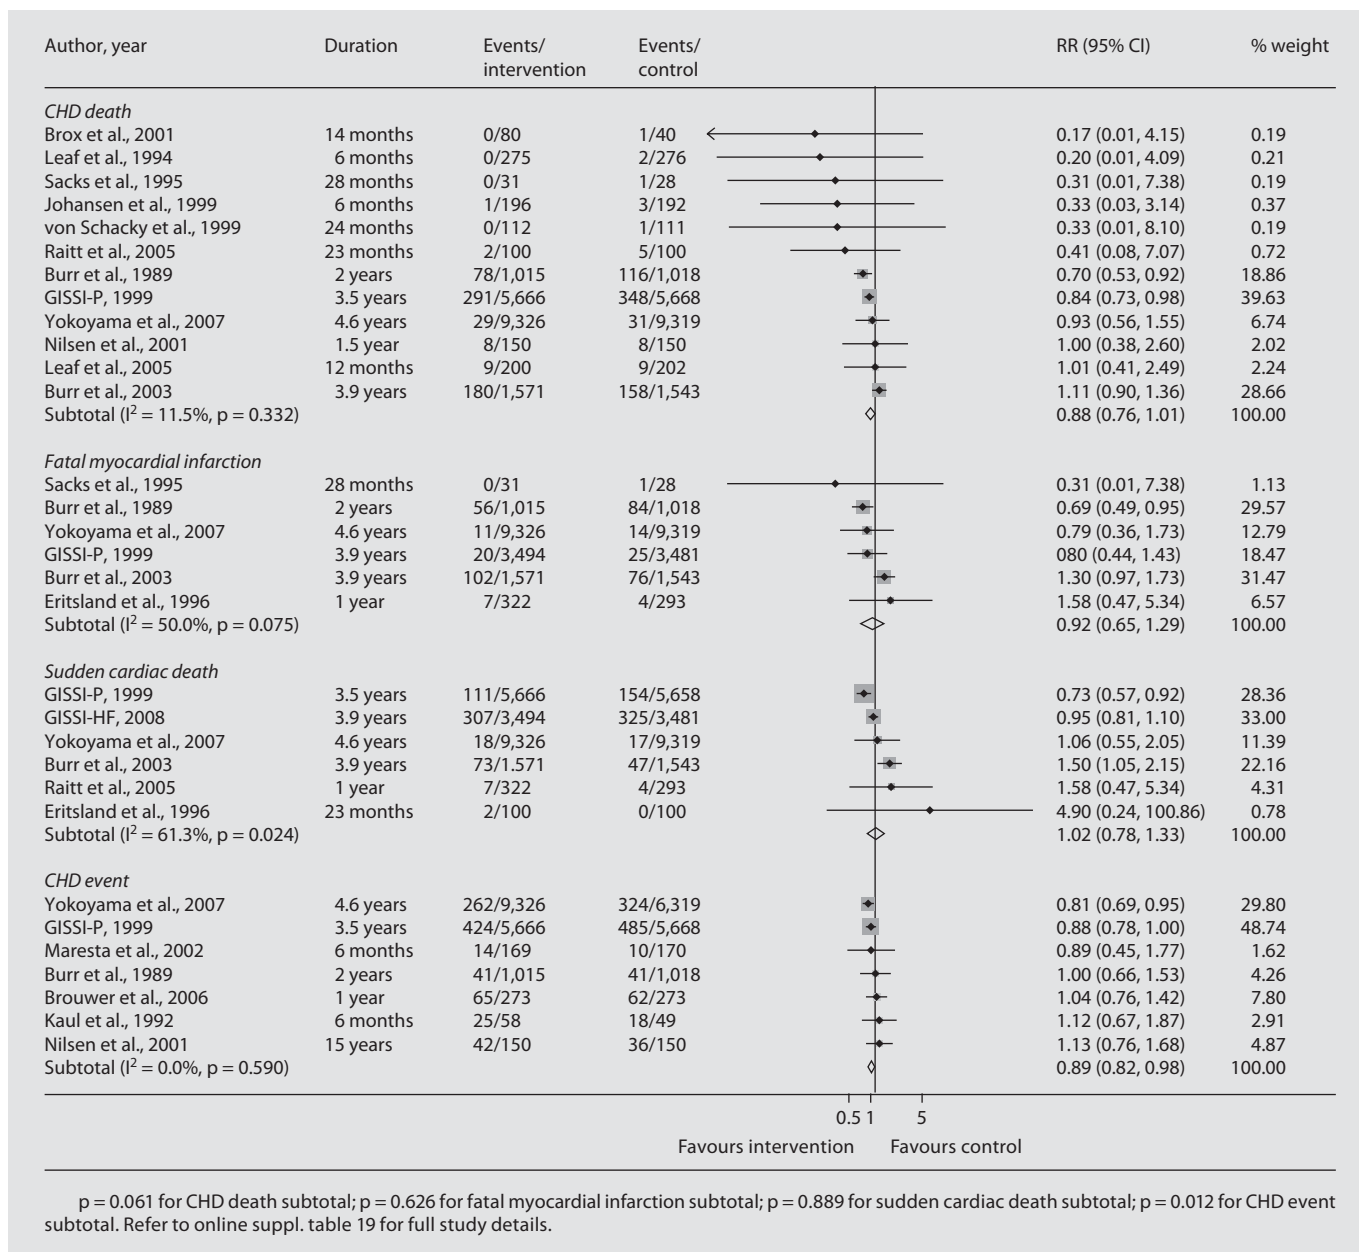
| Author, year | Duration | Events/ intervention | Events/ control | RR (95% CI) | % weight |
|---|---|---|---|---|---|
| *CHD death* | | | | | |
| Brox et al., 2001 | 14 months | 0/80 | 1/40 | 0.17 (0.01, 4.15) | 0.19 |
| Leaf et al., 1994 | 6 months | 0/275 | 2/276 | 0.20 (0.01, 4.09) | 0.21 |
| Sacks et al., 1995 | 28 months | 0/31 | 1/28 | 0.31 (0.01, 7.38) | 0.19 |
| Johansen et al., 1999 | 6 months | 1/196 | 3/192 | 0.33 (0.03, 3.14) | 0.37 |
| von Schacky et al., 1999 | 24 months | 0/112 | 1/111 | 0.33 (0.01, 8.10) | 0.19 |
| Raitt et al., 2005 | 23 months | 2/100 | 5/100 | 0.41 (0.08, 7.07) | 0.72 |
| Burr et al., 1989 | 2 years | 78/1,015 | 116/1,018 | 0.70 (0.53, 0.92) | 18.86 |
| GISSI-P, 1999 | 3.5 years | 291/5,666 | 348/5,668 | 0.84 (0.73, 0.98) | 39.63 |
| Yokoyama et al., 2007 | 4.6 years | 29/9,326 | 31/9,319 | 0.93 (0.56, 1.55) | 6.74 |
| Nilsen et al., 2001 | 1.5 year | 8/150 | 8/150 | 1.00 (0.38, 2.60) | 2.02 |
| Leaf et al., 2005 | 12 months | 9/200 | 9/202 | 1.01 (0.41, 2.49) | 2.24 |
| Burr et al., 2003 | 3.9 years | 180/1,571 | 158/1,543 | 1.11 (0.90, 1.36) | 28.66 |
| Subtotal ($I^2$ = 11.5%, p = 0.332) | | | | 0.88 (0.76, 1.01) | 100.00 |
| *Fatal myocardial infarction* | | | | | |
| Sacks et al., 1995 | 28 months | 0/31 | 1/28 | 0.31 (0.01, 7.38) | 1.13 |
| Burr et al., 1989 | 2 years | 56/1,015 | 84/1,018 | 0.69 (0.49, 0.95) | 29.57 |
| Yokoyama et al., 2007 | 4.6 years | 11/9,326 | 14/9,319 | 0.79 (0.36, 1.73) | 12.79 |
| GISSI-P, 1999 | 3.9 years | 20/3,494 | 25/3,481 | 080 (0.44, 1.43) | 18.47 |
| Burr et al., 2003 | 3.9 years | 102/1,571 | 76/1,543 | 1.30 (0.97, 1.73) | 31.47 |
| Eritsland et al., 1996 | 1 year | 7/322 | 4/293 | 1.58 (0.47, 5.34) | 6.57 |
| Subtotal ($I^2$ = 50.0%, p = 0.075) | | | | 0.92 (0.65, 1.29) | 100.00 |
| *Sudden cardiac death* | | | | | |
| GISSI-P, 1999 | 3.5 years | 111/5,666 | 154/5,658 | 0.73 (0.57, 0.92) | 28.36 |
| GISSI-HF, 2008 | 3.9 years | 307/3,494 | 325/3,481 | 0.95 (0.81, 1.10) | 33.00 |
| Yokoyama et al., 2007 | 4.6 years | 18/9,326 | 17/9,319 | 1.06 (0.55, 2.05) | 11.39 |
| Burr et al., 2003 | 3.9 years | 73/1.571 | 47/1,543 | 1.50 (1.05, 2.15) | 22.16 |
| Raitt et al., 2005 | 1 year | 7/322 | 4/293 | 1.58 (0.47, 5.34) | 4.31 |
| Eritsland et al., 1996 | 23 months | 2/100 | 0/100 | 4.90 (0.24, 100.86) | 0.78 |
| Subtotal ($I^2$ = 61.3%, p = 0.024) | | | | 1.02 (0.78, 1.33) | 100.00 |
| *CHD event* | | | | | |
| Yokoyama et al., 2007 | 4.6 years | 262/9,326 | 324/6,319 | 0.81 (0.69, 0.95) | 29.80 |
| GISSI-P, 1999 | 3.5 years | 424/5,666 | 485/5,668 | 0.88 (0.78, 1.00) | 48.74 |
| Maresta et al., 2002 | 6 months | 14/169 | 10/170 | 0.89 (0.45, 1.77) | 1.62 |
| Burr et al., 1989 | 2 years | 41/1,015 | 41/1,018 | 1.00 (0.66, 1.53) | 4.26 |
| Brouwer et al., 2006 | 1 year | 65/273 | 62/273 | 1.04 (0.76, 1.42) | 7.80 |
| Kaul et al., 1992 | 6 months | 25/58 | 18/49 | 1.12 (0.67, 1.87) | 2.91 |
| Nilsen et al., 2001 | 15 years | 42/150 | 36/150 | 1.13 (0.76, 1.68) | 4.87 |
| Subtotal ($I^2$ = 0.0%, p = 0.590) | | | | 0.89 (0.82, 0.98) | 100.00 |

0.5 1 5

Favours intervention Favours control

p = 0.061 for CHD death subtotal; p = 0.626 for fatal myocardial infarction subtotal; p = 0.889 for sudden cardiac death subtotal; p = 0.012 for CHD event subtotal. Refer to online suppl. table 19 for full study details.